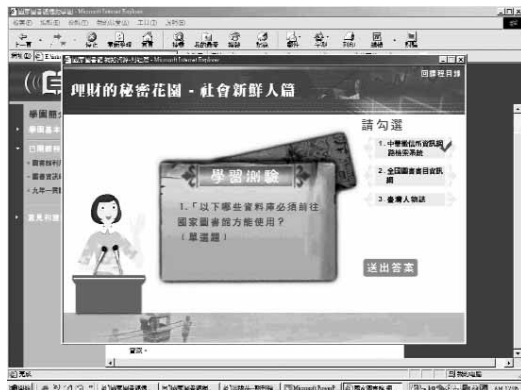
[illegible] - Microsoft Internet Explorer

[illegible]

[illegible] - Microsoft Internet Explorer

理財的秘密花園 - 社會新鮮人篇

回課程目錄

請勾選

1. 中華徵信所資訊網路檢索系統

2. 全國圖書書目資訊網

3. 臺灣人物誌

學習測驗

1.「以下哪些資料庫必須前往國家圖書館方能使用？（單選題）

送出答案

華圖

完成

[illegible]